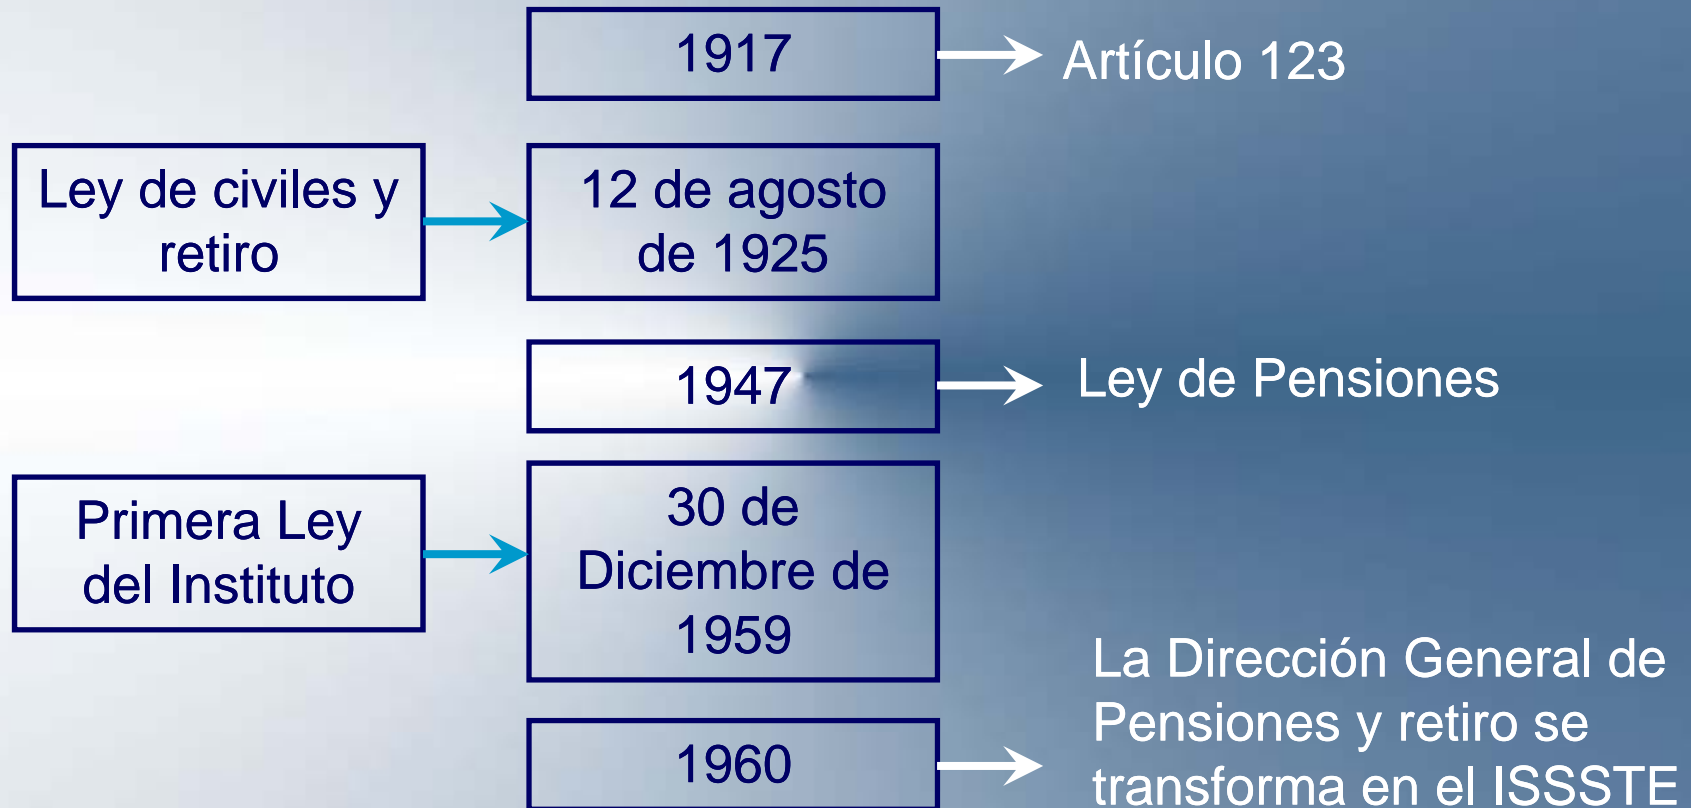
1917

Artículo 123

Ley de civiles y retiro

12 de agosto de 1925

1947

Ley de Pensiones

Primera Ley del Instituto

30 de Diciembre de 1959

1960

La Dirección General de Pensiones y retiro se transforma en el ISSSTE